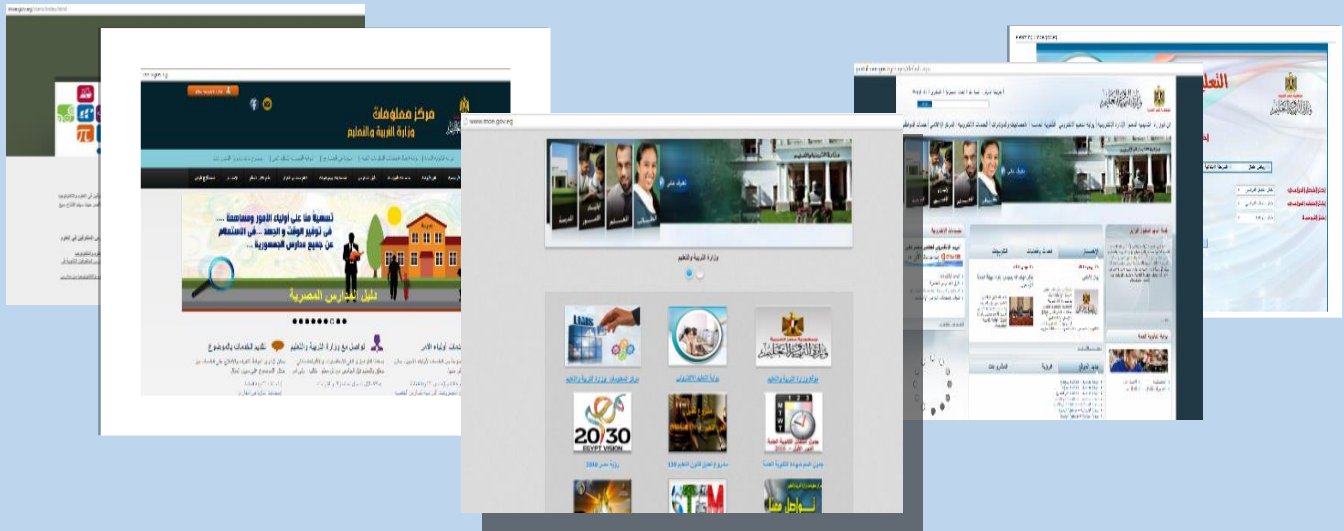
www.emis.gov.eg

مركز معلومات
وزارة التربية والتعليم

تسهيلا منا على أولياء الأمور ومساهمة ... في توفير الوقت والجهد ... في الاستعلام عن جميع مدارس الجمهورية

دليل المدارس المصرية

تواصل مع وزارة التربية والتعليم

تقديم الخدمات بالموضوع

خدمات أولياء الأمر

www.moe.gov.eg

وزارة التربية والتعليم

مركز المعلومات وزارة التربية والتعليم

بوابة التعليم الإلكتروني

بوابة وزارة التربية والتعليم

20/30
EGYPT VISION

رؤية مصر 2030

جدول امتحانات الثانوية العامة

تواصل معنا

وزارة التربية والتعليم

التعل